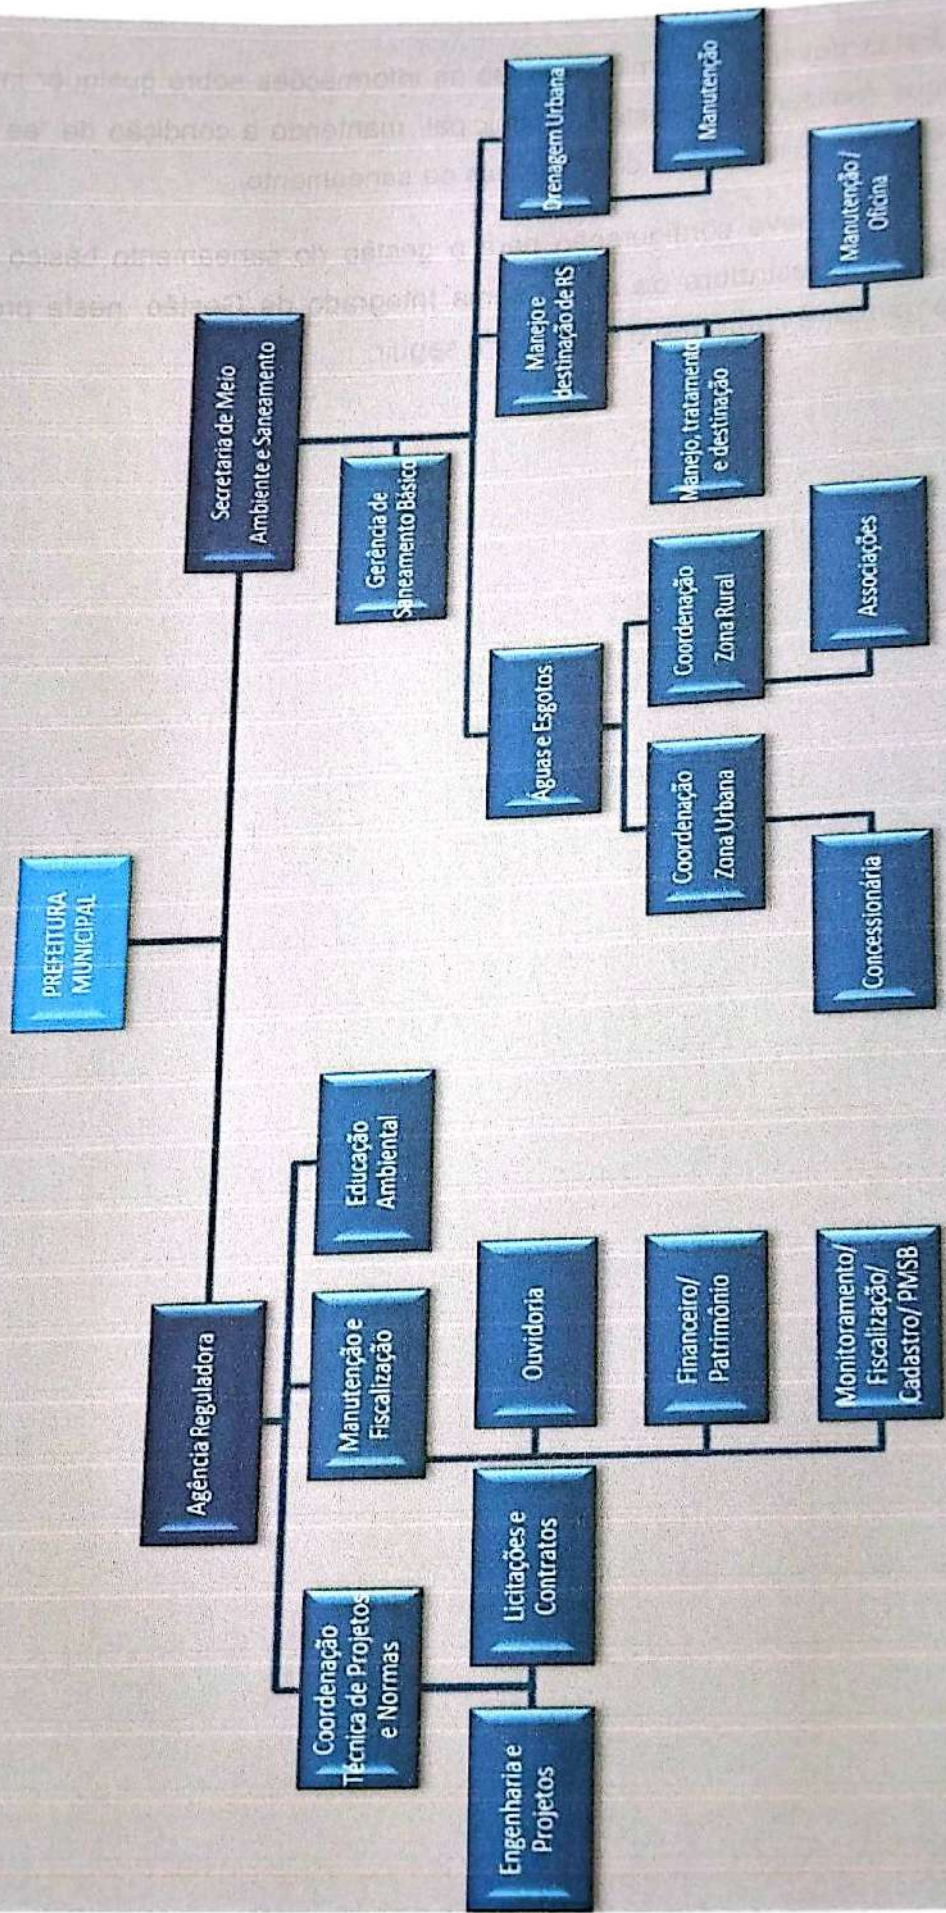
PREFEITURA MUNICIPAL

Secretaria de Meio Ambiente e Saneamento

Gerência de Saneamento Básico

Águas e Esgotos

Manejo e destinação de RS

Drenagem Urbana

Coordenação Zona Urbana

Coordenação Zona Rural

Manejo, tratamento e destinação

Manutenção / Oficina

Manutenção

Concessionária

Associações

Agência Reguladora

Coordenação Técnica de Projetos e Normas

Manutenção e Fiscalização

Educação Ambiental

Engenharia e Projetos

Licitações e Contratos

Ouvidoria

Financeiro/ Patrimônio

Monitoramento/ Fiscalização/ Cadastro/ PMSB